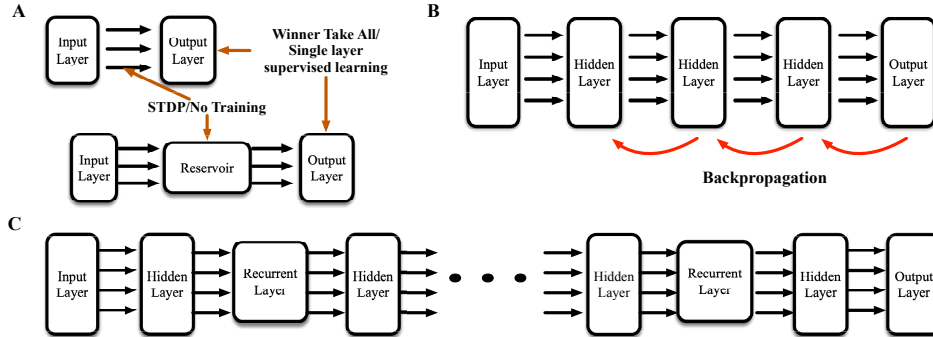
A

Input Layer

Output Layer

Winner Take All/ Single layer supervised learning

STDP/No Training

Input Layer

Reservoir

Output Layer

B

Input Layer

Hidden Layer

Hidden Layer

Hidden Layer

Output Layer

Backpropagation

C

Input Layer

Hidden Layer

Recurrent Layer

Hidden Layer

Hidden Layer

Recurrent Layer

Hidden Layer

Output Layer